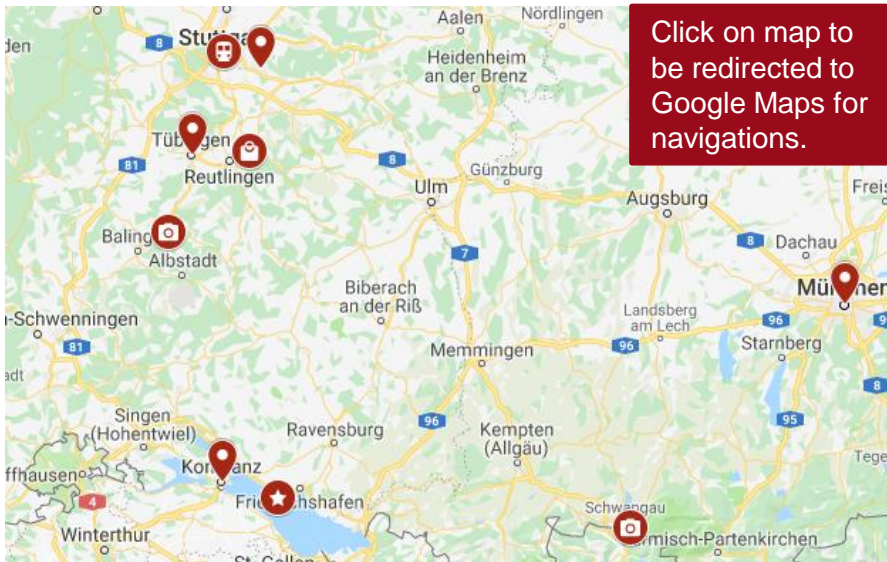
Click on map to be redirected to Google Maps for navigations.

Aalen
Nördlingen
den
8
Stutt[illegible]
Heidenheim an der Brenz
Tüb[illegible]gen
Reutlingen
81
8
Günzburg
Ulm
Freis
Augsburg
Baling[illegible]
Albstadt
8
Dachau
7
Mün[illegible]
Biberach an der Riß
-Schwenningen
Landsberg am Lech
96
81
96
Starnberg
Memmingen
adt
8
Singen (Hohentwiel)
Ravensburg
96
Kempten (Allgäu)
95
Ko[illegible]anz
Tege
ffhausen
4
Fri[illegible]hshafen
Schw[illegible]gau
Winterthur
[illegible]misch-Partenkirchen
St. Gallen